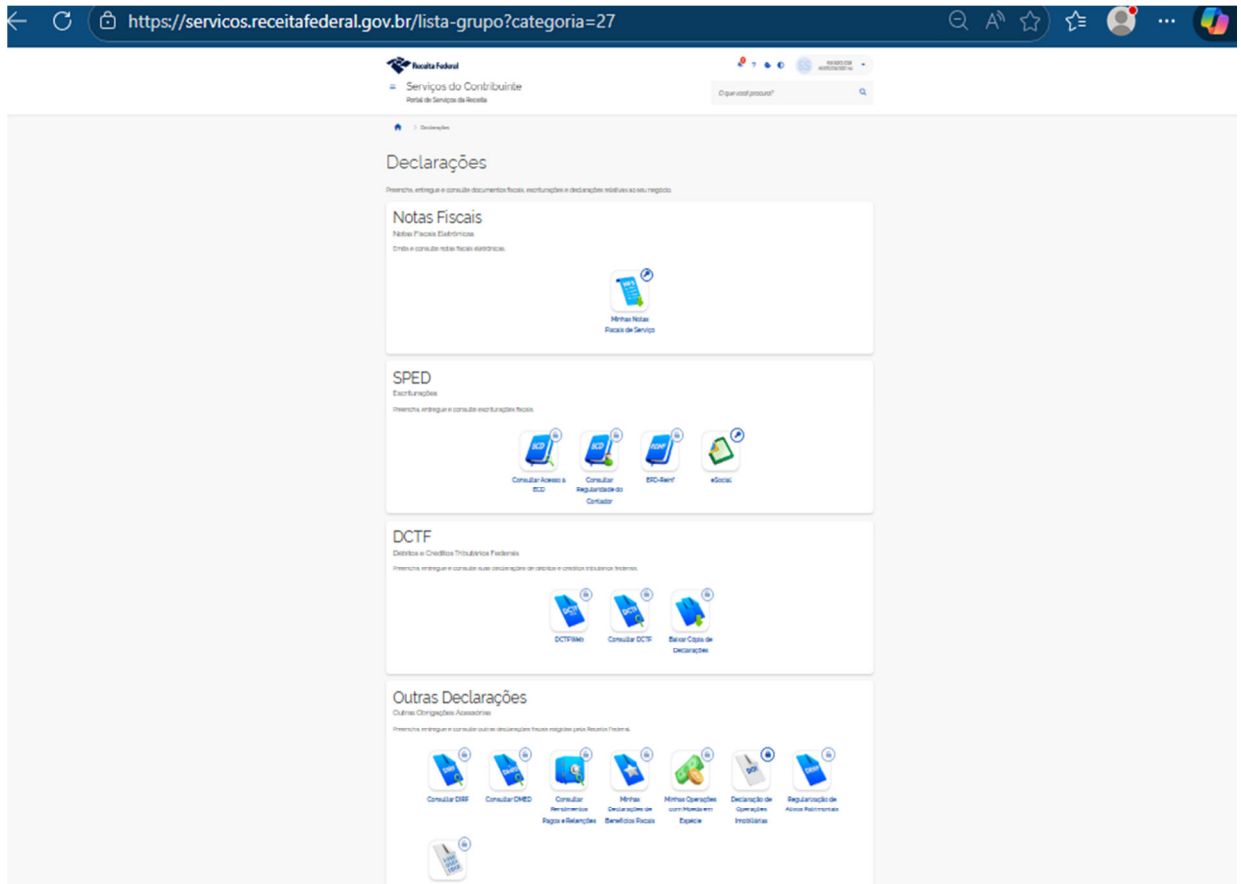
https://servicos.receitafederal.gov.br/lista-grupo?categoria=27

Receita Federal

Serviços do Contribuinte
Portal de Serviços da Receita

O que você procura?

Declarações

Declarações

Preencha, entregue e consulte documentos fiscais, escriturações e declarações relativas ao seu negócio.

Notas Fiscais
Notas Fiscais Eletrônicas

Emita e consulte notas fiscais eletrônicas.

Minhas Notas Fiscais de Serviço

SPED
Escriturações

Preencha, entregue e consulte escriturações fiscais.

ECD ECD REINF

Consultar Acesso à ECD

Consultar Regularidade do Contador

EFD-Reinf

eSocial

DCTF
Débitos e Créditos Tributários Federais

Preencha, entregue e consulte suas declarações de débitos e créditos tributários federais.

DCTF DCTF

DCTFWeb

Consultar DCTF

Baixar Cópia de Declarações

Outras Declarações
Outras Obrigações Acessórias

Preencha, entregue e consulte outras declarações fiscais exigidas pela Receita Federal.

DIRF DMED DOI

Consultar DIRF

Consultar DMED

Consultar Rendimentos Pagos e Retenções

Minhas Declarações de Benefícios Fiscais

Minhas Operações com Moeda em Espécie

Declaração de Operações Imobiliárias

Regularização de Ativos Patrimoniais